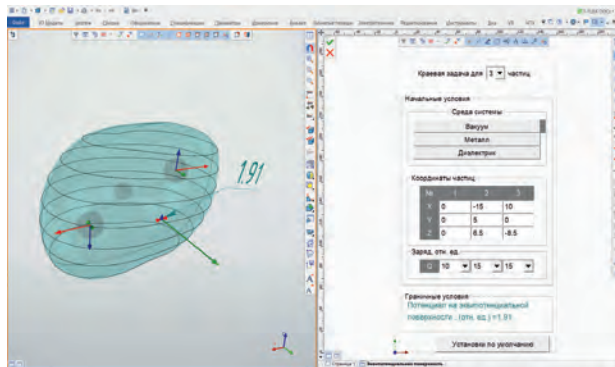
1.91

Краевая задача для 3 частиц

Начальные условия

Среда системы

Вакуум

Металл

Диэлектрик

Координаты частиц

| № | 1 | 2 | 3 |
|---|---|---|---|
| X | 0 | -15 | 10 |
| Y | 0 | 5 | 0 |
| Z | 0 | 6.5 | -8.5 |

Заряд, отн. ед.

Q 10 15 15

Граничные условия

Потенциал на эквипотенциальной поверхности , (отн. ед.) =1.91

Установки по умолчанию